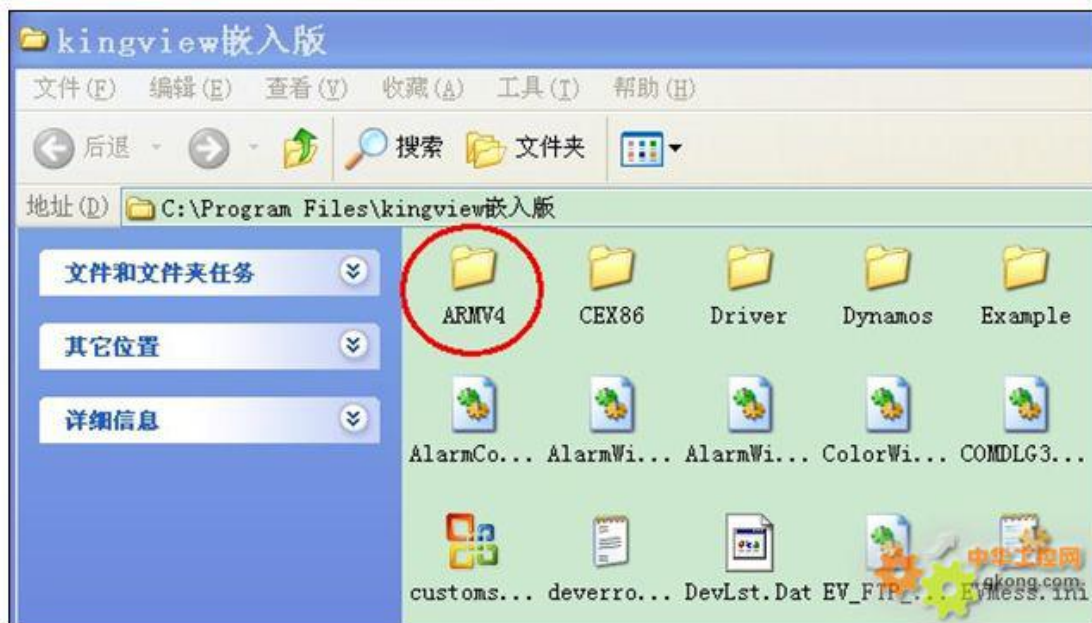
kingview嵌入版

文件(F) 编辑(E) 查看(V) 收藏(A) 工具(T) 帮助(H)

后退 搜索 文件夹

地址(D) C:\Program Files\kingview嵌入版

文件和文件夹任务

其它位置

详细信息

ARMV4 CEX86 Driver Dynamos Example

AlarmCo... AlarmWi... AlarmWi... ColorWi... COMDLG3...

customs... deverro... DevLst.Dat EV_FTP_... EvMess.ini

中华工控网 gkong.com